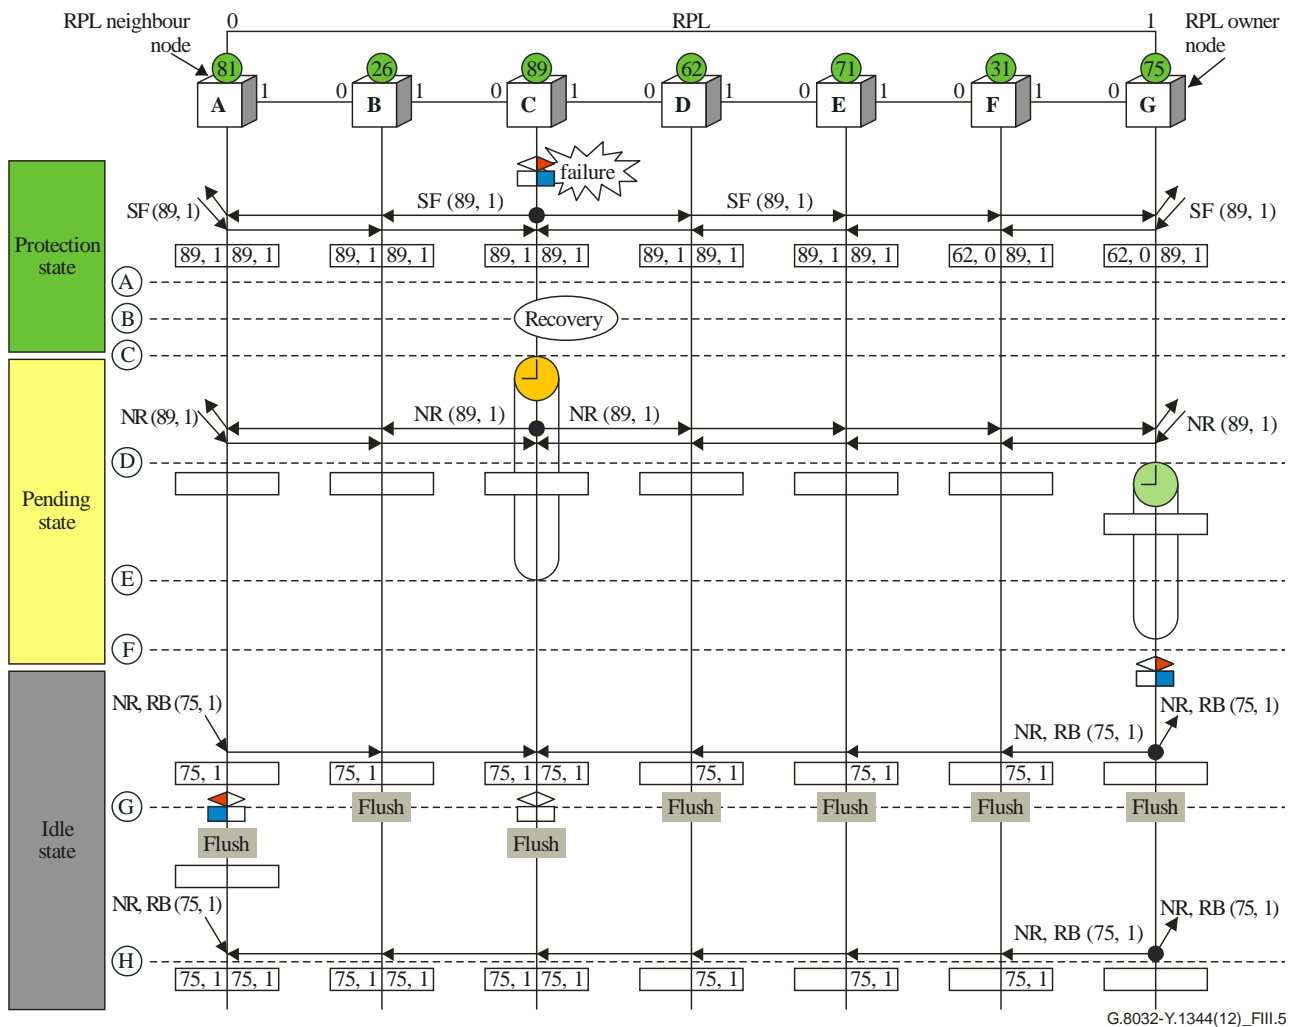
RPL neighbour node

0

RPL

1

RPL owner node

81 26 89 62 71 31 75

A 1 0 B 1 0 C 1 0 D 1 0 E 1 0 F 1 0 G

failure

Protection state

SF (89, 1)

SF (89, 1)

SF (89, 1)

SF (89, 1)

| 89, 1 | 89, 1 |
|---|---|

| 89, 1 | 89, 1 |
|---|---|

| 89, 1 | 89, 1 |
|---|---|

| 89, 1 | 89, 1 |
|---|---|

| 89, 1 | 89, 1 |
|---|---|

| 62, 0 | 89, 1 |
|---|---|

| 62, 0 | 89, 1 |
|---|---|

A

B

Recovery

C

Pending state

NR (89, 1)

NR (89, 1)

NR (89, 1)

NR (89, 1)

D

E

F

Idle state

NR, RB (75, 1)

NR, RB (75, 1)

NR, RB (75, 1)

75, 1

75, 1

75, 1 | 75, 1

75, 1

75, 1

75, 1

G

Flush

Flush

Flush

Flush

Flush

Flush

Flush

Flush

NR, RB (75, 1)

NR, RB (75, 1)

NR, RB (75, 1)

H

75, 1 | 75, 1

75, 1 | 75, 1

75, 1 | 75, 1

75, 1

75, 1

75, 1

G.8032-Y.1344(12)_FIII.5